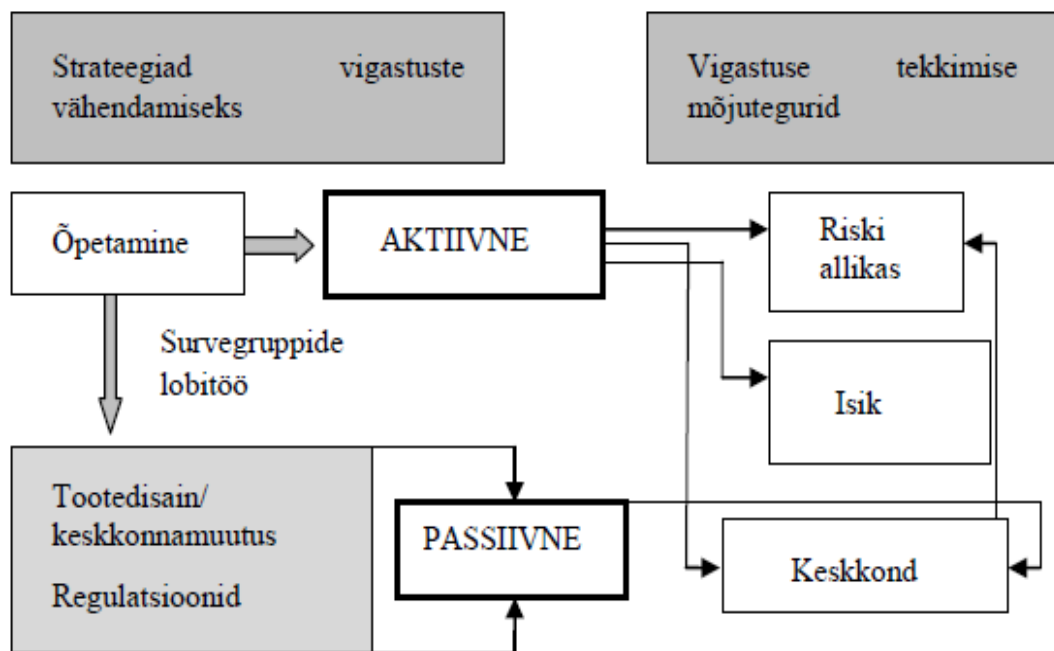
Strateegiad vigastuste vähendamiseks

Vigastuse tekkimise mõjutegurid

Õpetamine

AKTIIVNE

Riski allikas

Survegruppide lobitöö

Isik

Tootedisain/ keskkonnamuutus

Regulatsioonid

PASSIIVNE

Keskkond